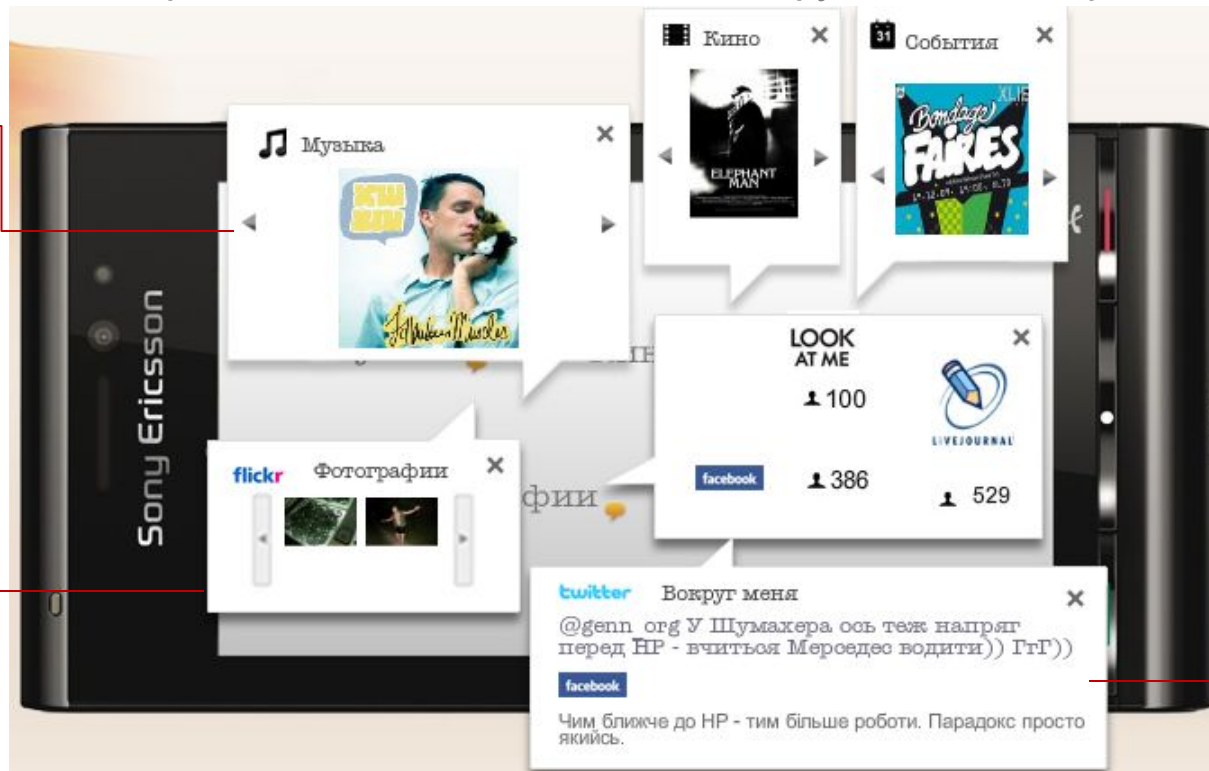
Кино

ELEPHANT MAN

События

Bondage FAIRES

Музыка

Sony Ericsson

LOOK AT ME

100

LIVEJOURNAL

facebook

386

529

flickr

Фотографии

фии

twitter

Вокруг меня

@genn_org У Шумахера ось теж напряг перед НР - вчиться Мерседес водити)) ГгГ))

facebook

Чим ближче до НР - тим більше роботи. Парадокс просто якийсь.